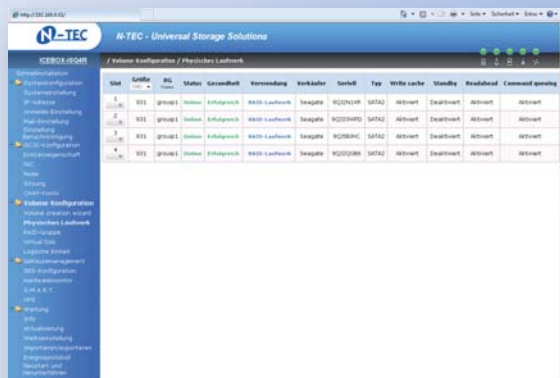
N-TEC

N-TEC - Universal Storage Solutions

ICEBOX-iSG4R

/ Volume Konfiguration / Physisches Laufwerk

| Slot | Größe | RG Name | Status | Gesundheit | Verwendung | Verkäufer | Seriell | Typ | Write cache | Standby | Readahead | Command queuing |
|---|---|---|---|---|---|---|---|---|---|---|---|---|
| 1 | 931 | group1 | Online | Erfolgreich | RAID-Laufwerk | Seagate | 9QJ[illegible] | SATA2 | Aktiviert | Deaktiviert | Aktiviert | Aktiviert |
| 2 | 931 | group1 | Online | Erfolgreich | RAID-Laufwerk | Seagate | 9QJ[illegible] | SATA2 | Aktiviert | Deaktiviert | Aktiviert | Aktiviert |
| 3 | 931 | group1 | Online | Erfolgreich | RAID-Laufwerk | Seagate | 9QJ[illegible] | SATA2 | Aktiviert | Deaktiviert | Aktiviert | Aktiviert |
| 4 | 931 | group1 | Online | Erfolgreich | RAID-Laufwerk | Seagate | 9QJ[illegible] | SATA2 | Aktiviert | Deaktiviert | Aktiviert | Aktiviert |

Schnellinstallation
Systemkonfiguration
Systemeinstellung
IP-Adresse
Uhrzeit-Einstellung
Mail-Einstellung
Einstellung Benachrichtigung
RAID-Konfiguration
Anschlusseigenschaft
NIC
Node
Sitzung
CHAP-Konto
Volume Konfiguration
Volume creation wizard
Physisches Laufwerk
RAID-Gruppe
Virtual Disk
Logische Einheit
Gehäusemanagement
SES-Konfiguration
Hardwaremonitor
S.M.A.R.T.
UPS
Wartung
Info
Aktualisierung
Werkseinstellung
Importieren/Exportieren
Ereignisprotokoll
Neustart und Herunterfahren